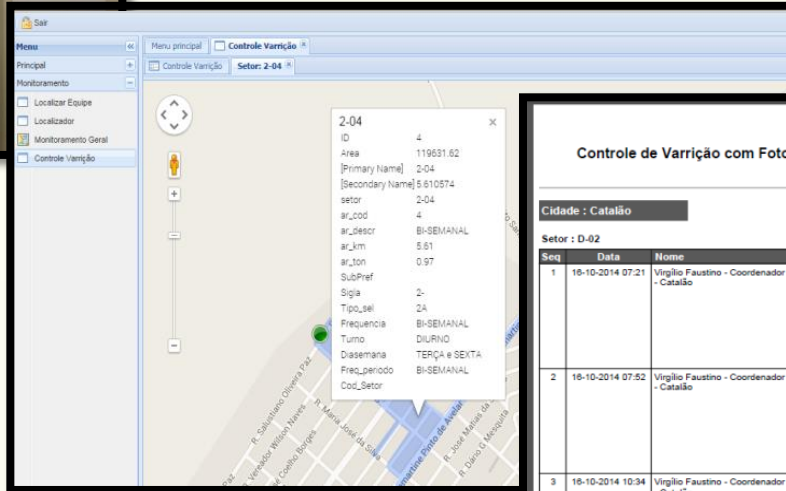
Sair

Menu
Principal
Monitoramento
Localizar Equipe
Localizador
Monitoramento Geral
Controle Varrição

Menu principal
Controle Varrição
Controle Varrição
Setor: 2-04

2-04

| | |
|---|---|
| ID | 4 |
| Area | 119631.62 |
| [Primary Name] | 2-04 |
| [Secondary Name] | 5.610574 |
| setor | 2-04 |
| ar_cod | 4 |
| ar_descr | BI-SEMANAL |
| ar_km | 5.61 |
| ar_ton | 0.97 |
| SubPref | |
| Sigla | 2- |
| Tipo_sel | 2A |
| Frequencia | BI-SEMANAL |
| Turno | DIURNO |
| Diasemana | TERÇA e SEXTA |
| Freq_periodo | BI-SEMANAL |
| Cod_Setor | |

R. Salustiano Oliveira Paz
R. Vereador Wilson Neves
R. Coelho Borges
R. Maria José da Silva
R. José Matias da
R. Dario D. Mesquita
Paz
Pinto de Avelar

Controle de Varrição com Fot

Cidade : Catalão

Setor : D-02

| Seq | Data | Nome |
|---|---|---|
| 1 | 16-10-2014 07:21 | Virgilio Faustino - Coordenador - Catalão |
| 2 | 16-10-2014 07:52 | Virgilio Faustino - Coordenador - Catalão |
| 3 | 16-10-2014 10:34 | Virgilio Faustino - Coordenador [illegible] |